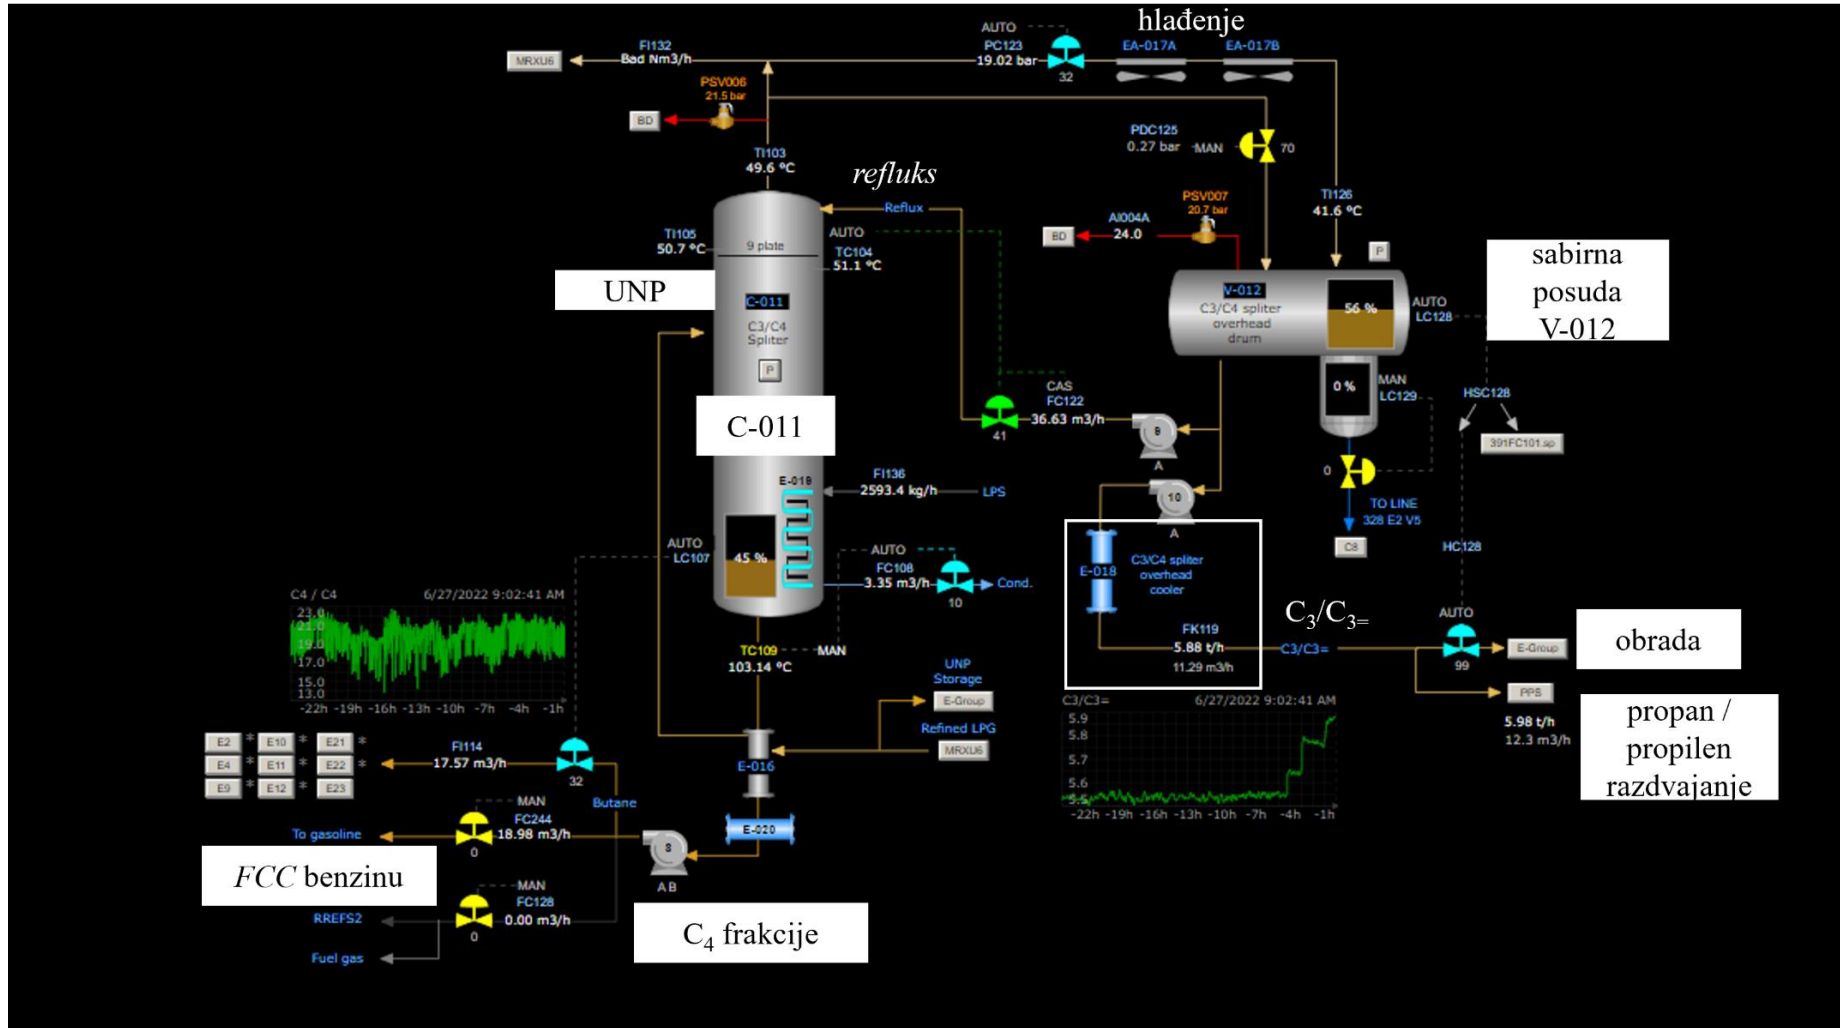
hlađenje

AUTO
FI132
Bad Nm3/h
MRXU6
PC123
19.02 bar
32
EA-017A
EA-017B

PSV006
21.5 bar
BD

PDC125
0.27 bar
MAN
70

TI103
49.6 °C

refluks

Reflux
AUTO
TI105
50.7 °C
9 plate
TC104
51.1 °C

PSV007
20.7 bar
AI004A
BD
24.0

TI126
41.6 °C

P

sabirna posuda V-012

UNP

C-011
C3/C4 Spliter
P

V-012
C3/C4 spliter overhead drum
56 %
AUTO
LC128

0 %
MAN
LC129

CAS
FC122
41
36.63 m3/h
9
A

HSC128
391FC101.sp

C-011

E-019
FI136
2593.4 kg/h
LPS

10
A

0
TO LINE
328 E2 V5
C8

AUTO
LC107
45 %
AUTO
FC108
3.35 m3/h
10
Cond.

E-018
C3/C4 spliter overhead cooler
FK119
5.88 t/h
11.29 m3/h

HC128

$C_3/C_{3=}$

C3/C3=
AUTO
99
E-Group

obrada

PPS
5.98 t/h
12.3 m3/h

propan / propilen razdvajanje

C4 / C4
6/27/2022 9:02:41 AM
23.0
21.0
19.0
17.0
15.0
13.0
-22h -19h -16h -13h -10h -7h -4h -1h

TC109
103.14 °C
MAN

UNP Storage
E-Group
Refined LPG
MRXU6

C3/C3=
6/27/2022 9:02:41 AM
5.9
5.8
5.7
5.6
5.5
-22h -19h -16h -13h -10h -7h -4h -1h

E2 E10 E21
E4 E11 E22
E9 E12 E23
FI114
17.57 m3/h
32
Butane

E-016

MAN
FC244
To gasoline
18.98 m3/h
0

E-020

8
A B

FCC benzinu

MAN
FC128
RREFS2
0.00 m3/h
0
Fuel gas

$C_4$ frakcije